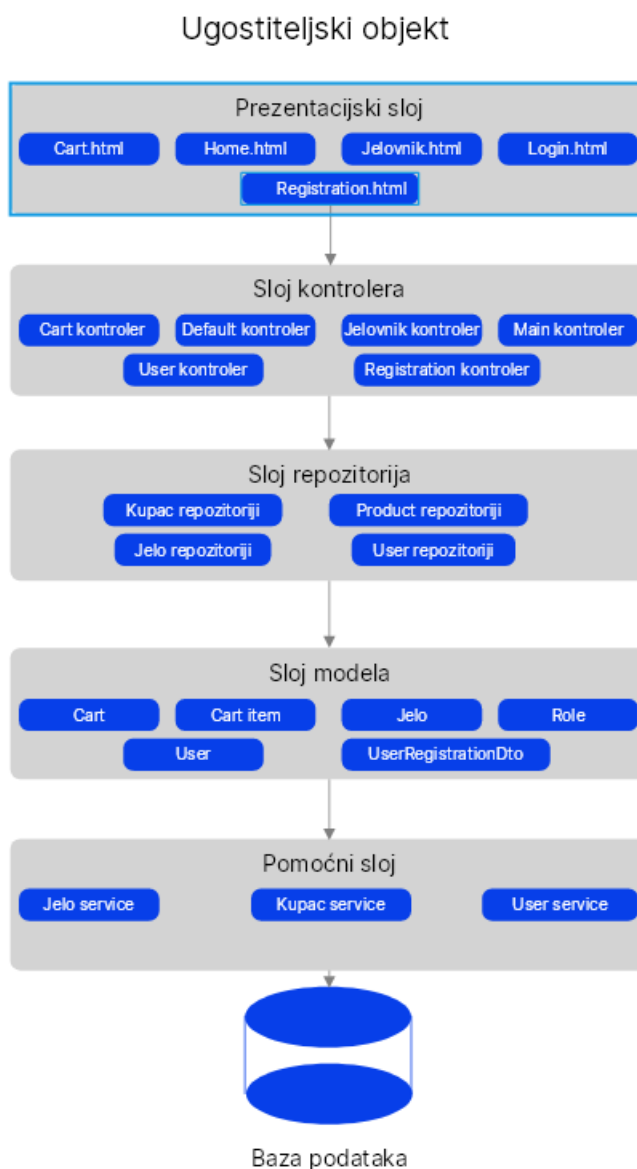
Ugostiteljski objekt

Prezentacijski sloj

Cart.html
Home.html
Jelovnik.html
Login.html
Registration.html

Sloj kontrolera

Cart kontroler
Default kontroler
Jelovnik kontroler
Main kontroler
User kontroler
Registration kontroler

Sloj repozitorija

Kupac repozitorij
Product repozitorij
Jelo repozitorij
User repozitorij

Sloj modela

Cart
Cart item
Jelo
Role
User
UserRegistrationDto

Pomoćni sloj

Jelo service
Kupac service
User service

Baza podataka